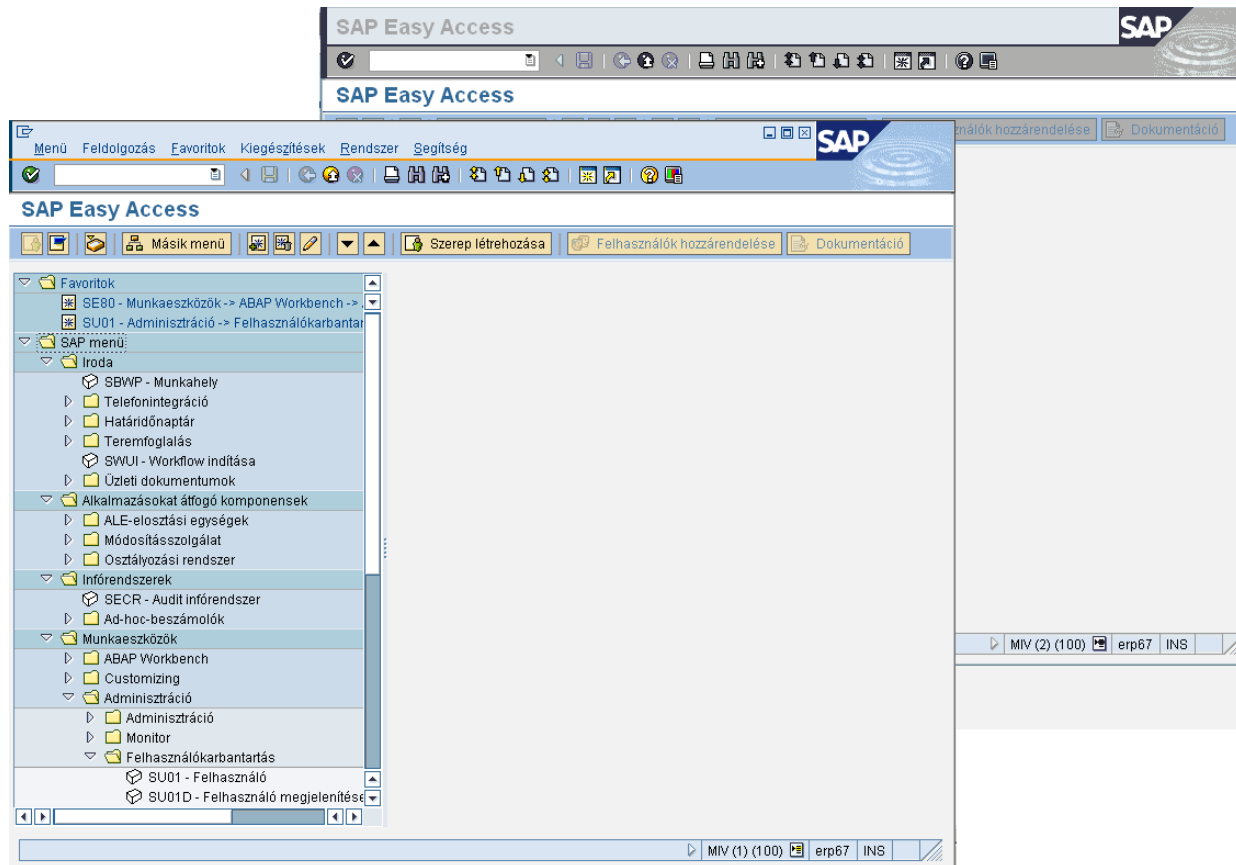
SAP Easy Access

SAP

SAP Easy Access

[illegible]sználók hozzárendelése Dokumentáció

Menü Feldolgozás Favoritok Kiegészítések Rendszer Segítség

SAP

SAP Easy Access

Másik menü Szerep létrehozása Felhasználók hozzárendelése Dokumentáció

Favoritok
SE80 - Munkaeszközök -> ABAP Workbench -> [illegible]
SU01 - Adminisztráció -> Felhasználókarbantar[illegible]
SAP menü
Iroda
SBWP - Munkahely
Telefonintegráció
Határidőnaptár
Teremfoglalás
SWUI - Workflow indítása
Üzleti dokumentumok
Alkalmazásokat átfogó komponensek
ALE-elosztási egységek
Módosításszolgálat
Osztályozási rendszer
Infórendszerek
SECR - Audit infórendszer
Ad-hoc-beszámolók
Munkaeszközök
ABAP Workbench
Customizing
Adminisztráció
Adminisztráció
Monitor
Felhasználókarbantartás
SU01 - Felhasználó
SU01D - Felhasználó megjelenítése

MIV (2) (100) erp67 INS

MIV (1) (100) erp67 INS